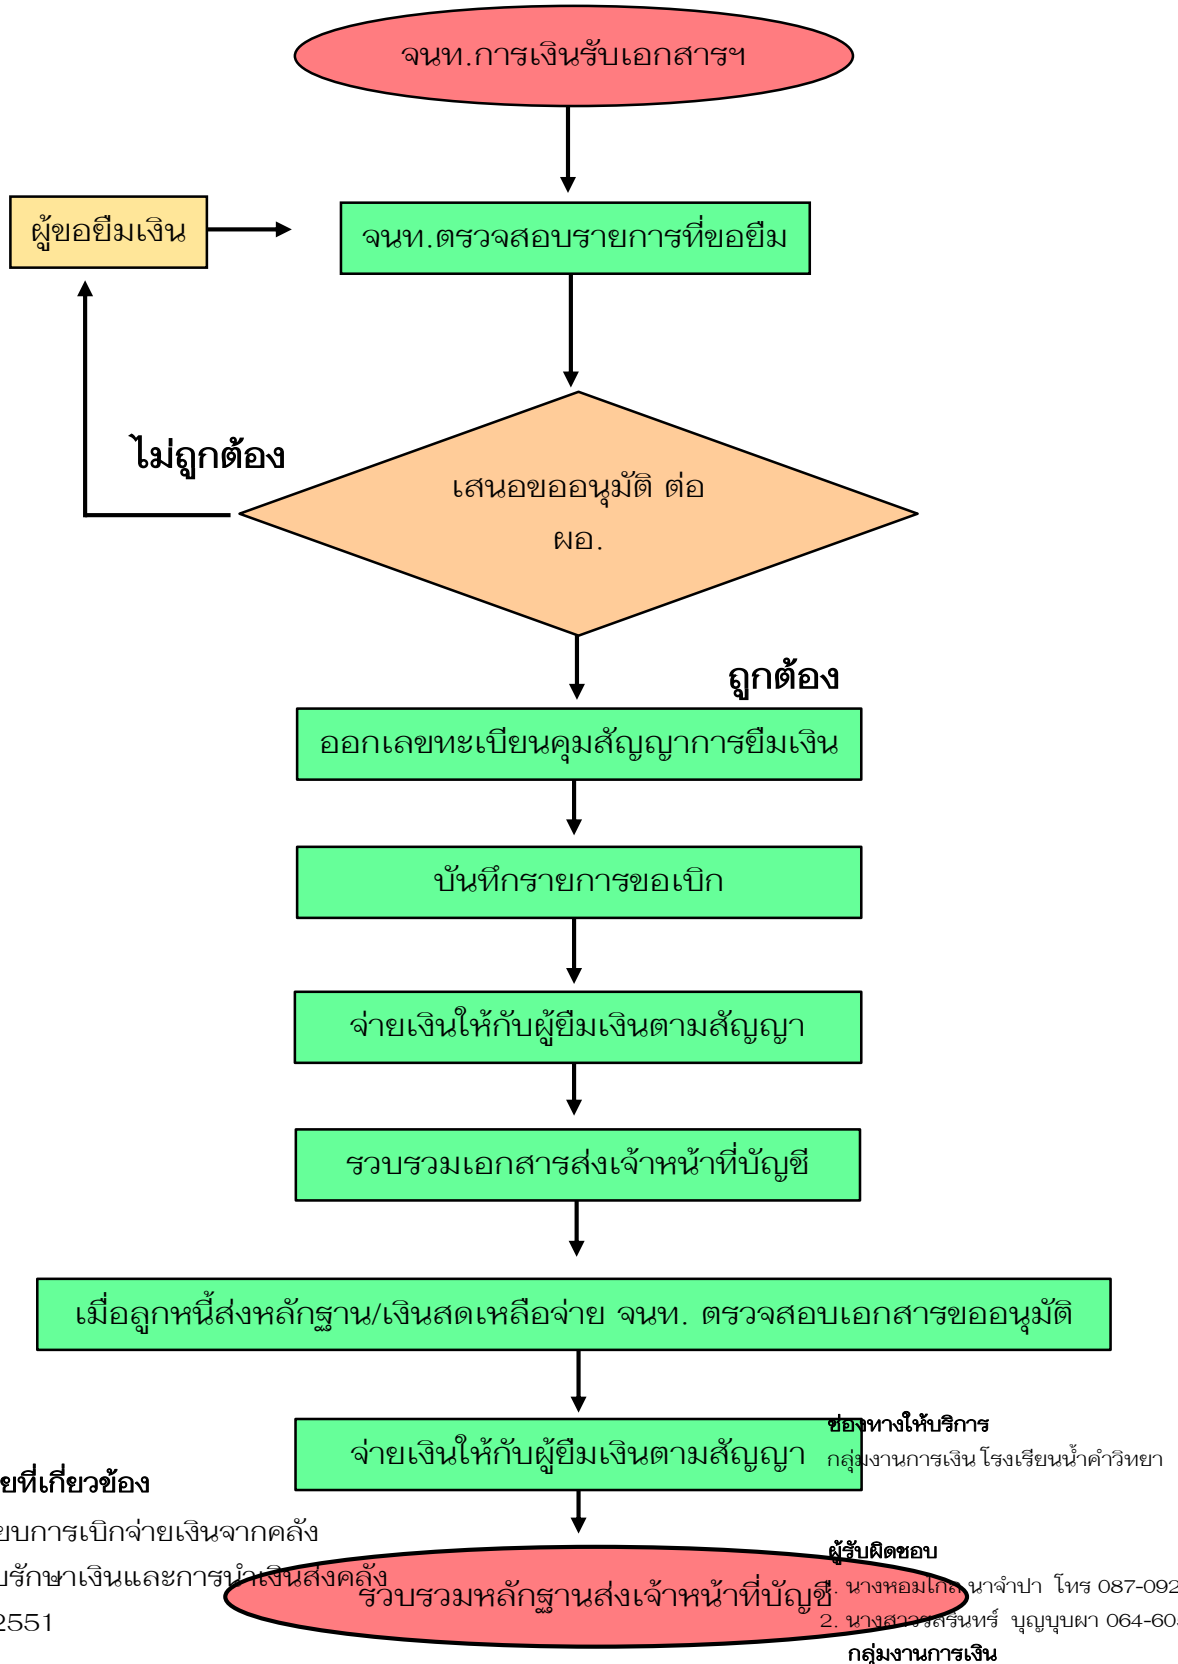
จนท.การเงินรับเอกสารฯ

ผู้ขอยืมเงิน

จนท.ตรวจสอบรายการที่ขอยืม

ไม่ถูกต้อง

เสนอขออนุมัติ ต่อ ผอ.

ถูกต้อง

ออกเลขทะเบียนคุมสัญญาการยืมเงิน

บันทึกรายการขอเบิก

จ่ายเงินให้กับผู้ยืมเงินตามสัญญา

รวบรวมเอกสารส่งเจ้าหน้าที่บัญชี

เมื่อลูกหนี้ส่งหลักฐาน/เงินสดเหลือจ่าย จนท. ตรวจสอบเอกสารขออนุมัติ

จ่ายเงินให้กับผู้ยืมเงินตามสัญญา

ช่องทางให้บริการ
กลุ่มงานการเงิน โรงเรียนน้ำคำวิทยา

ยที่เกี่ยวข้อง
ยบการเบิกจ่ายเงินจากคลัง
บรักษาเงินและการนำเงินส่งคลัง
2551

รวบรวมหลักฐานส่งเจ้าหน้าที่บัญชี

ผู้รับผิดชอบ
1. นางหอมไก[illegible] นาจำปา โทร 087-092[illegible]
2. นางสาว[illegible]สรินทร์ บุญบุบผา 064-60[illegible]
กลุ่มงานการเงิน